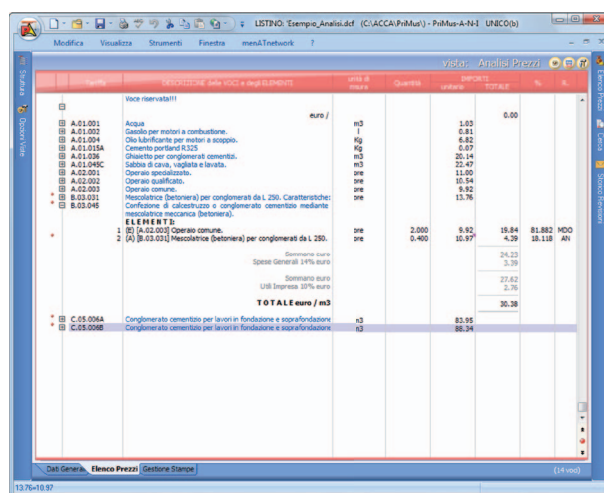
LISTINO: 'Esempio_Analisi.dcf (C:\ACCA\PriMus\) - PriMus-A-N-I UNICO(b)

Modifica Visualizza Strumenti Finestra menATnetwork ?

vista: Analisi Prezzi

Struttura

Gruppi Voci

Elenco Prezzi

Cerca

Stadio Revisioni

| Tariffa | DESCRIZIONE delle VOCI e degli ELEMENTI | unità di misura | Quantità | IMPORTI unitario | TOTALE | % | R. |
|---|---|---|---|---|---|---|---|
| | Voce riservata!!! | | | | | | |
| | euro / | | | | 0.00 | | |
| A.01.001 | Acqua | m3 | | 1.03 | | | |
| A.01.002 | Gasolio per motori a combustione. | l | | 0.81 | | | |
| A.01.004 | Olio lubrificante per motori a scoppio. | Kg | | 6.82 | | | |
| A.01.015A | Cemento portland R325 | Kg | | 0.07 | | | |
| A.01.036 | Ghiaietto per conglomerati cementizi. | m3 | | 20.14 | | | |
| A.01.045C | Sabbia di cava, vagliata e lavata. | m3 | | 22.47 | | | |
| A.02.001 | Operaio specializzato. | ore | | 11.00 | | | |
| A.02.002 | Operaio qualificato. | ore | | 10.54 | | | |
| A.02.003 | Operaio comune. | ore | | 9.92 | | | |
| B.03.031 | Mescolatrice (betoniera) per conglomerati da L 250. Caratteristiche: | ore | | 13.76 | | | |
| B.03.045 | Confezione di calcestruzzo o conglomerato cementizio mediante mescolatrice meccanica (betoniera). | | | | | | |
| | ELEMENTI: | | | | | | |
| 1 | [E] [A.02.003] Operaio comune. | ore | 2.000 | 9.92 | 19.84 | 81.882 | MDO |
| 2 | [A] [B.03.031] Mescolatrice (betoniera) per conglomerati da L 250. | ore | 0.400 | 10.97 | 4.39 | 18.118 | AN |
| | Sommano euro | | | | 24.23 | | |
| | Spese Generali 14% euro | | | | 3.39 | | |
| | Sommano euro | | | | 27.62 | | |
| | Utili Impresa 10% euro | | | | 2.76 | | |
| | TOTALE euro / m3 | | | | 30.38 | | |
| C.05.006A | Conglomerato cementizio per lavori in fondazione e soprafondazione | m3 | | 83.95 | | | |
| C.05.006B | Conglomerato cementizio per lavori in fondazione e soprafondazione | m3 | | 88.34 | | | |

Dati Generali | Elenco Prezzi | Gestione Stampe

(14 voci)

13.76+10.97